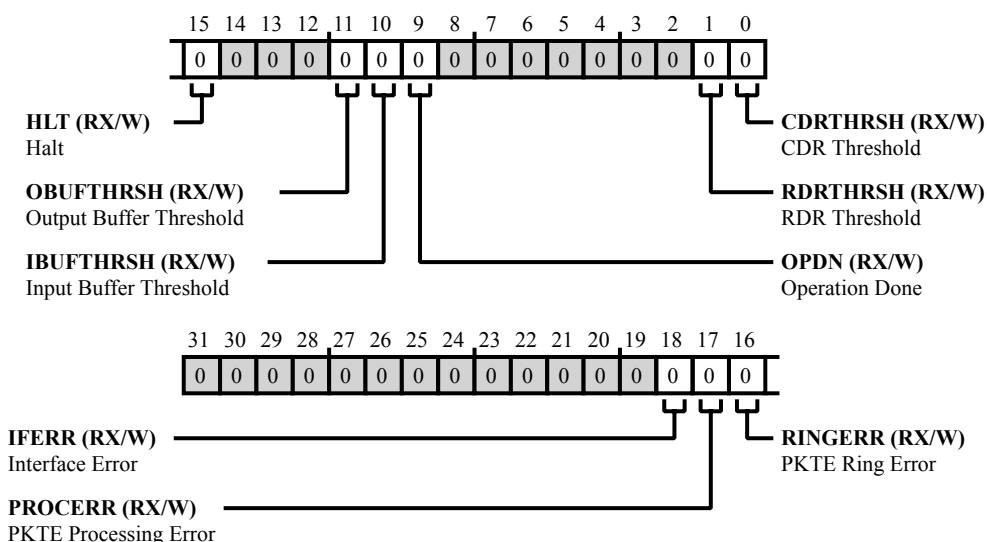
15 14 13 12 11 10 9 8 7 6 5 4 3 2 1 0

| 0 | 0 | 0 | 0 | 0 | 0 | 0 | 0 | 0 | 0 | 0 | 0 | 0 | 0 | 0 | 0 |
|---|---|---|---|---|---|---|---|---|---|---|---|---|---|---|---|

**HLT (RX/W)**
Halt

**OBUFTHRSH (RX/W)**
Output Buffer Threshold

**IBUFTHRSH (RX/W)**
Input Buffer Threshold

**CDRTHRSH (RX/W)**
CDR Threshold

**RDRTHRSH (RX/W)**
RDR Threshold

**OPDN (RX/W)**
Operation Done

31 30 29 28 27 26 25 24 23 22 21 20 19 18 17 16

| 0 | 0 | 0 | 0 | 0 | 0 | 0 | 0 | 0 | 0 | 0 | 0 | 0 | 0 | 0 | 0 |
|---|---|---|---|---|---|---|---|---|---|---|---|---|---|---|---|

**IFERR (RX/W)**
Interface Error

**PROCERR (RX/W)**
PKTE Processing Error

**RINGERR (RX/W)**
PKTE Ring Error